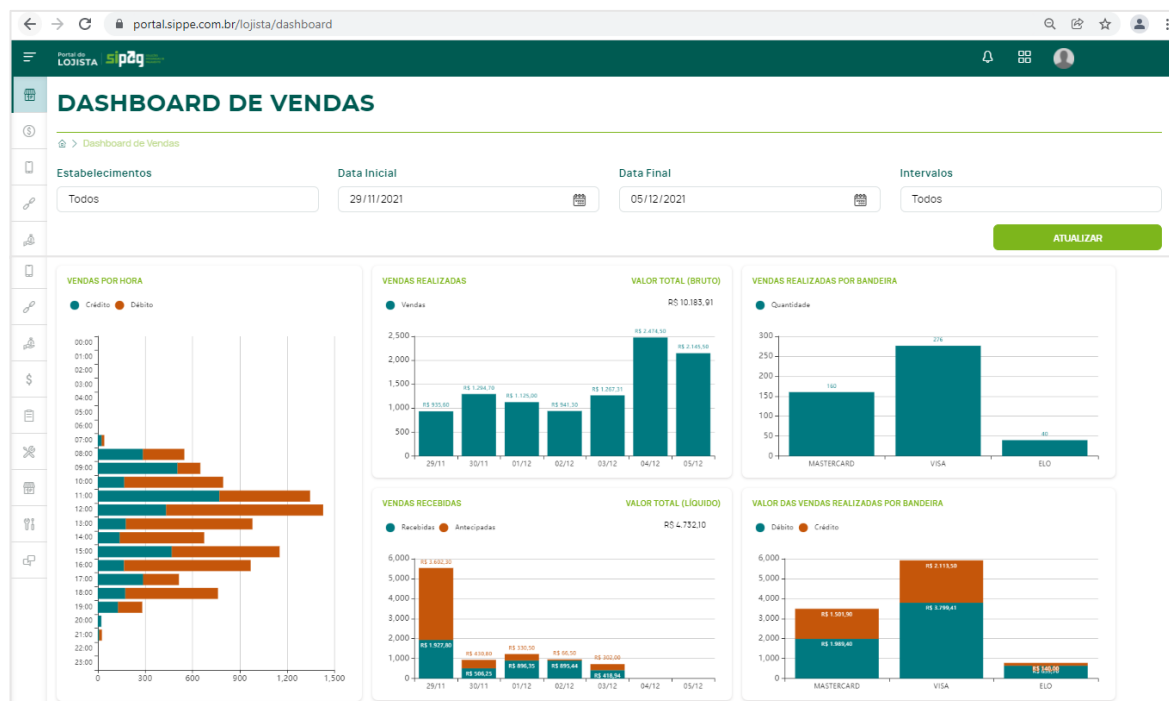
portal.sippe.com.br/lojista/dashboard

Portal do LOJISTA sipag

DASHBOARD DE VENDAS

Dashboard de Vendas

Estabelecimentos
Todos

Data Inicial
29/11/2021

Data Final
05/12/2021

Intervalos
Todos

ATUALIZAR

VENDAS POR HORA

Crédito Débito

00:00
01:00
02:00
03:00
04:00
05:00
06:00
07:00
08:00
09:00
10:00
11:00
12:00
13:00
14:00
15:00
16:00
17:00
18:00
19:00
20:00
21:00
22:00
23:00

0 300 600 900 1,200 1,500

VENDAS REALIZADAS

VALOR TOTAL (BRUTO)

R$ 10.183,91

Vendas

2,500
2,000
1,500
1,000
500
0

R$ 935,80
R$ 1.294,70
R$ 1.125,00
R$ 941,30
R$ 1.267,31
R$ 2.474,50
R$ 2.145,50

29/11 30/11 01/12 02/12 03/12 04/12 05/12

VENDAS REALIZADAS POR BANDEIRA

Quantidade

300
250
200
150
100
50
0

160
276
40

MASTERCARD VISA ELO

VENDAS RECEBIDAS

VALOR TOTAL (LÍQUIDO)

R$ 4.732,10

Recebidas Antecipadas

6,000
5,000
4,000
3,000
2,000
1,000
0

R$ 3.602,30
R$ 1.927,80
R$ 430,60
R$ 506,23
R$ 330,50
R$ 896,35
R$ 88,50
R$ 895,44
R$ 302,00
R$ 418,54

29/11 30/11 01/12 02/12 03/12 04/12 05/12

VALOR DAS VENDAS REALIZADAS POR BANDEIRA

Débito Crédito

6,000
5,000
4,000
3,000
2,000
1,000
0

R$ 1.501,90
R$ 1.966,40
R$ 2.113,50
R$ 3.799,41
R$ 240,00
R$ 570,70

MASTERCARD VISA ELO